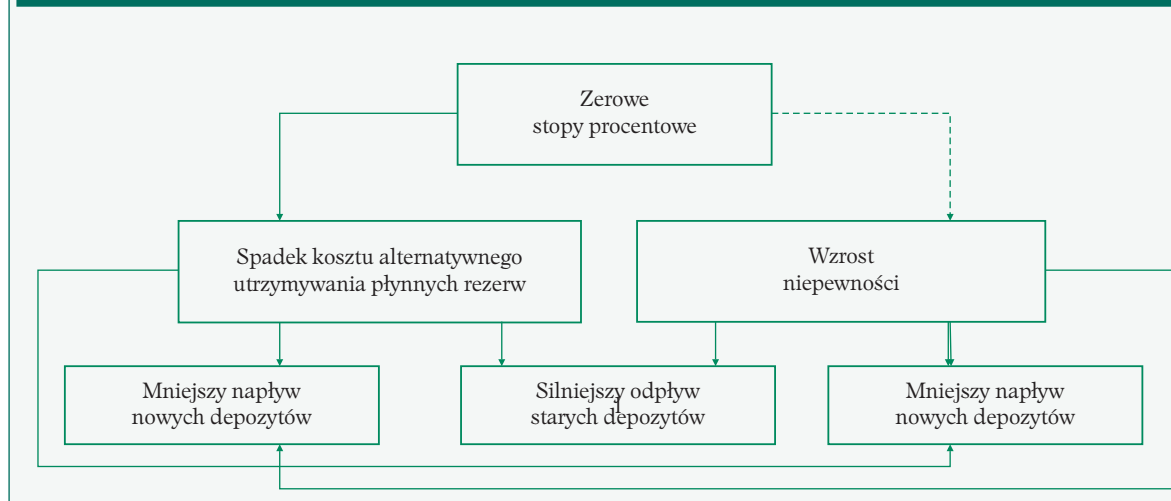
Zerowe
stopy procentowe

Spadek kosztu alternatywnego
utrzymywania płynnych rezerw

Wzrost
niepewności

Mniejszy napływ
nowych depozytów

Silniejszy odpływ
starych depozytów

Mniejszy napływ
nowych depozytów